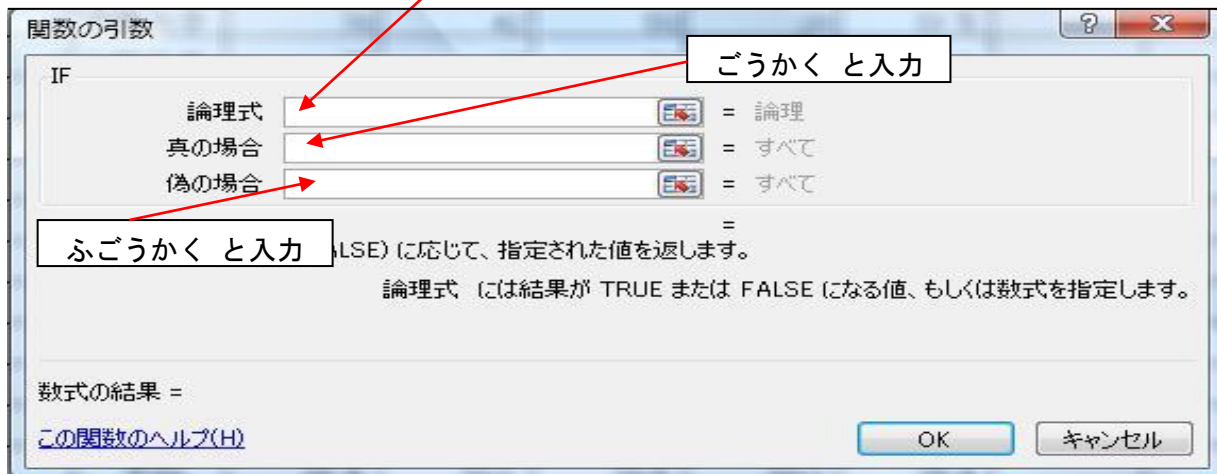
関数の引数

ごうかく と入力

IF

論理式 = 論理

真の場合 = すべて

偽の場合 = すべて

=

ふごうかく と入力

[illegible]ALSE) に応じて、指定された値を返します。

論理式 には結果が TRUE または FALSE になる値、もしくは数式を指定します。

数式の結果 =

この関数のヘルプ(H)

OK

キャンセル